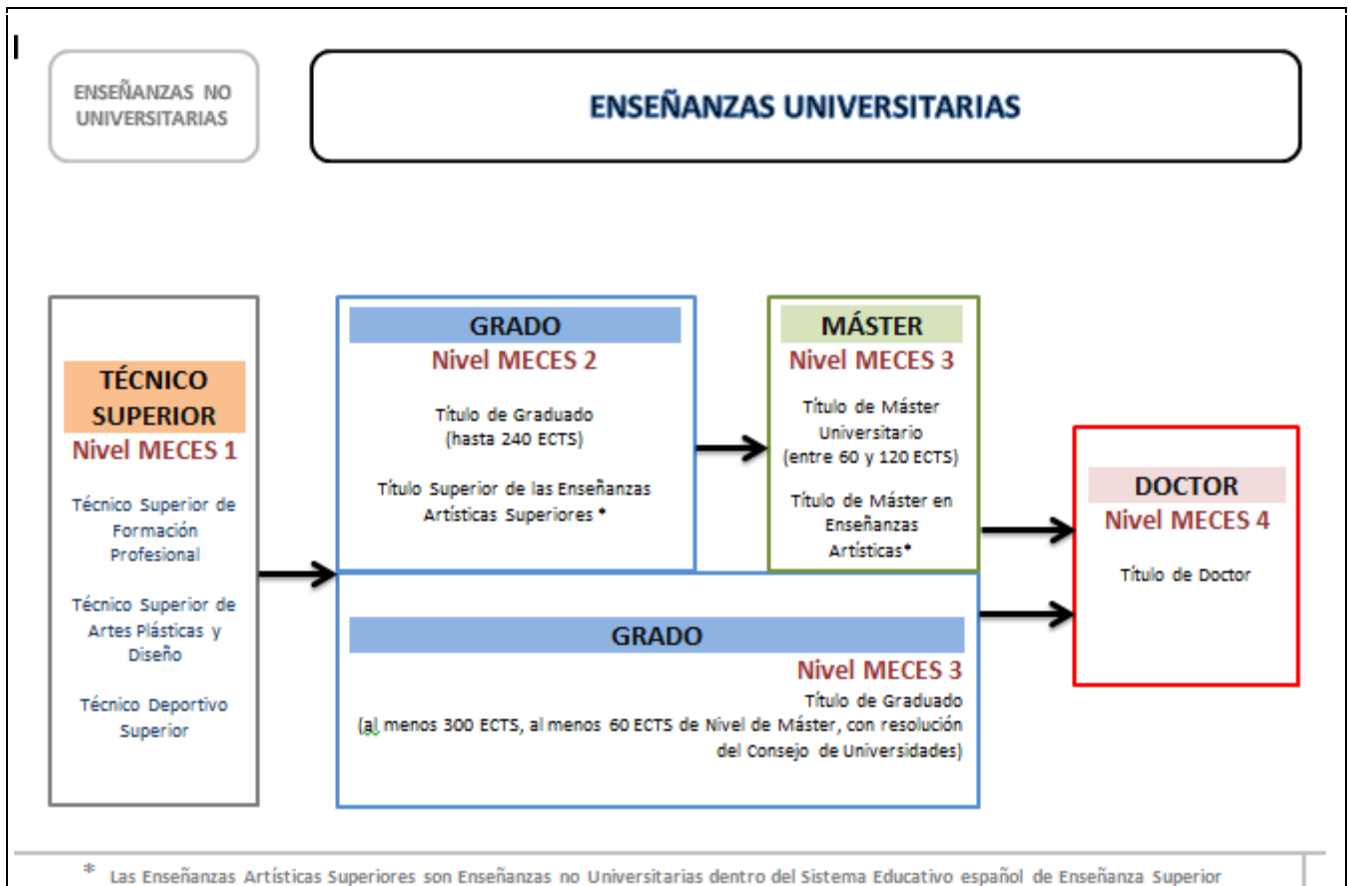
ENSEÑANZAS NO UNIVERSITARIAS

ENSEÑANZAS UNIVERSITARIAS

TÉCNICO SUPERIOR
Nivel MECES 1

Técnico Superior de Formación Profesional

Técnico Superior de Artes Plásticas y Diseño

Técnico Deportivo Superior

GRADO
Nivel MECES 2

Título de Graduado (hasta 240 ECTS)

Título Superior de las Enseñanzas Artísticas Superiores *

MÁSTER
Nivel MECES 3

Título de Máster Universitario (entre 60 y 120 ECTS)

Título de Máster en Enseñanzas Artísticas*

DOCTOR
Nivel MECES 4

Título de Doctor

GRADO
Nivel MECES 3
Título de Graduado
(al menos 300 ECTS, al menos 60 ECTS de Nivel de Máster, con resolución del Consejo de Universidades)

* Las Enseñanzas Artísticas Superiores son Enseñanzas no Universitarias dentro del Sistema Educativo español de Enseñanza Superior